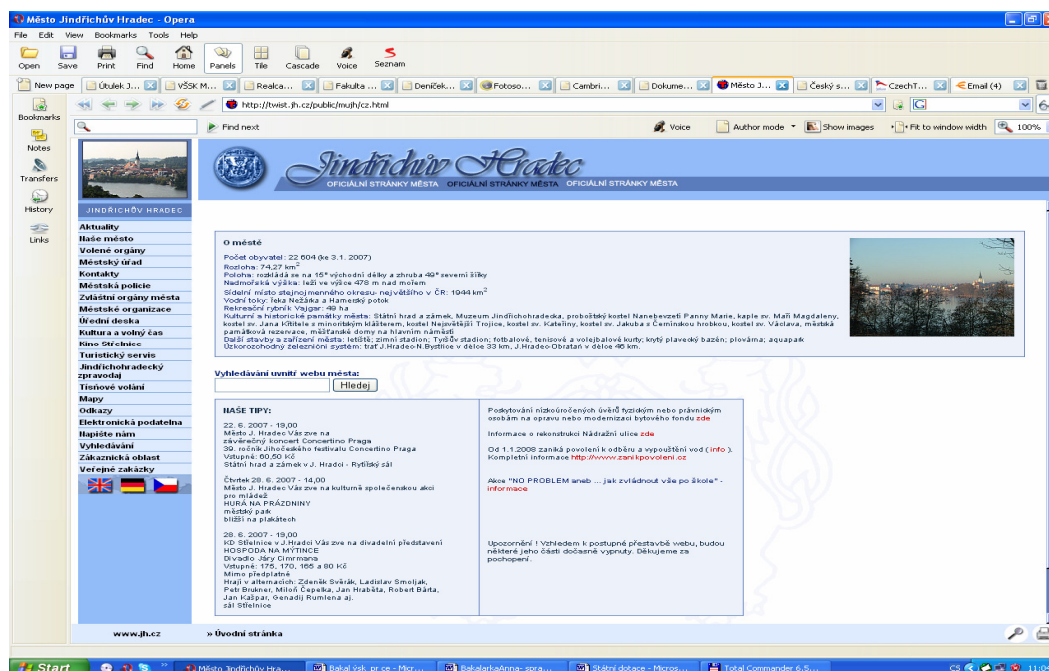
Město Jindřichův Hradec - Opera

File Edit View Bookmarks Tools Help

Open Save Print Find Home Panels Tile Cascade Voice Seznam

New page Útulek J... VŠSK M... Realca... Fakulta ... Deníček... Fotoso... Cambri... Dokume... Město J... Český s... CzechT... Email (4)

http://twist.jh.cz/public/mujh/cz.html

Bookmarks Notes Transfers History Links

Find next

Voice Author mode Show images Fit to window width 100%

Jindřichův Hradec
OFICIÁLNÍ STRÁNKY MĚSTA OFICIÁLNÍ STRÁNKY MĚSTA OFICIÁLNÍ STRÁNKY MĚSTA

JINDŘICHŮV HRADEC

Aktuality
Naše město
Volené orgány
Městský úřad
Kontakty
Městská policie
Zvláštní orgány města
Městské organizace
Úřední deska
Kultura a volný čas
Kino Střelnice
Turistický servis
Jindřichohradecký zpravodaj
Tísňové volání
Mapy
Odkazy
Elektronická podatelna
Napište nám
Vyhledávání
Zákaznická oblast
Veřejné zakázky

O městě

Počet obyvatel: 22 604 (ke 3.1. 2007)
Rozloha: 74,27 km$^2$
Poloha: rozkládá se na 15° východní délky a zhruba 49° severní šířky
Nadmořská výška: leží ve výšce 478 m nad mořem
Sídelní místo stejnojmenného okresu- největšího v ČR: 1944 km$^2$
Vodní toky: řeka Nežárka a Hamerský potok
Rekreační rybník Vajgar: 49 ha
Kulturní a historické památky města: Státní hrad a zámek, Muzeum Jindřichohradecka, proboštský kostel Nanebevzetí Panny Marie, kaple sv. Maří Magdaleny, kostel sv. Jana Křtitele s minoritským klášterem, kostel Nejsvětější Trojice, kostel sv. Kateřiny, kostel sv. Jakuba s Černínskou hrobkou, kostel sv. Václava, městská památková rezervace, měšťanské domy na hlavním náměstí
Další stavby a zařízení města: letiště; zimní stadion; Tyršův stadion; fotbalové, tenisové a volejbalové kurty; krytý plavecký bazén; plovárna; aquapark
Úzkorozchodný železniční systém: trať J.Hradec-N.Bystřice v délce 33 km, J.Hradec-Obrataň v délce 46 km.

Vyhledávání uvnitř webu města:
Hledej

NAŠE TIPY:

22. 6. 2007 - 19,00
Město J. Hradec Vás zve na závěrečný koncert Concertino Praga
39. ročník Jihočeského festivalu Concertino Praga
Vstupné: 60,60 Kč
Státní hrad a zámek v J. Hradci - Rytířský sál

Čtvrtek 28. 6. 2007 - 14,00
Město J. Hradec Vás zve na kulturně společenskou akci pro mládež
HURÁ NA PRÁZDNINY
městský park
bližší na plakátech

28. 6. 2007 - 19,00
KD Střelnice v J.Hradci Vás zve na divadelní představení
HOSPODA NA MÝTINCE
Divadlo Járy Cimrmana
Vstupné: 175, 170, 165 a 80 Kč
Mimo předplatné
Hrají v alternacích: Zdeněk Svěrák, Ladislav Smoljak, Petr Brukner, Miloň Čepelka, Jan Hraběta, Robert Bárta, Jan Kašpar, Genadij Rumlena aj.
sál Střelnice

Poskytování nízkoúročených úvěrů fyzickým nebo právnickým osobám na opravu nebo modernizaci bytového fondu zde

Informace o rekonstrukci Nádražní ulice zde

Od 1.1.2008 zaniká povolení k odběru a vypouštění vod ( info ). Kompletní informace http://www.zanikpovoleni.cz

Akce "NO PROBLEM aneb ... jak zvládnout vše po škole" - informace

Upozornění ! Vzhledem k postupné přestavbě webu, budou některé jeho části dočasně vypnuty. Děkujeme za pochopení.

www.jh.cz
» Úvodní stránka

Start
Město Jindřichův Hra... Bakal.vsk pr ce - Micr... BakalarkaAnna- sprá... Státní dotace - Micros... Total Commander 6.5... CS 11:04